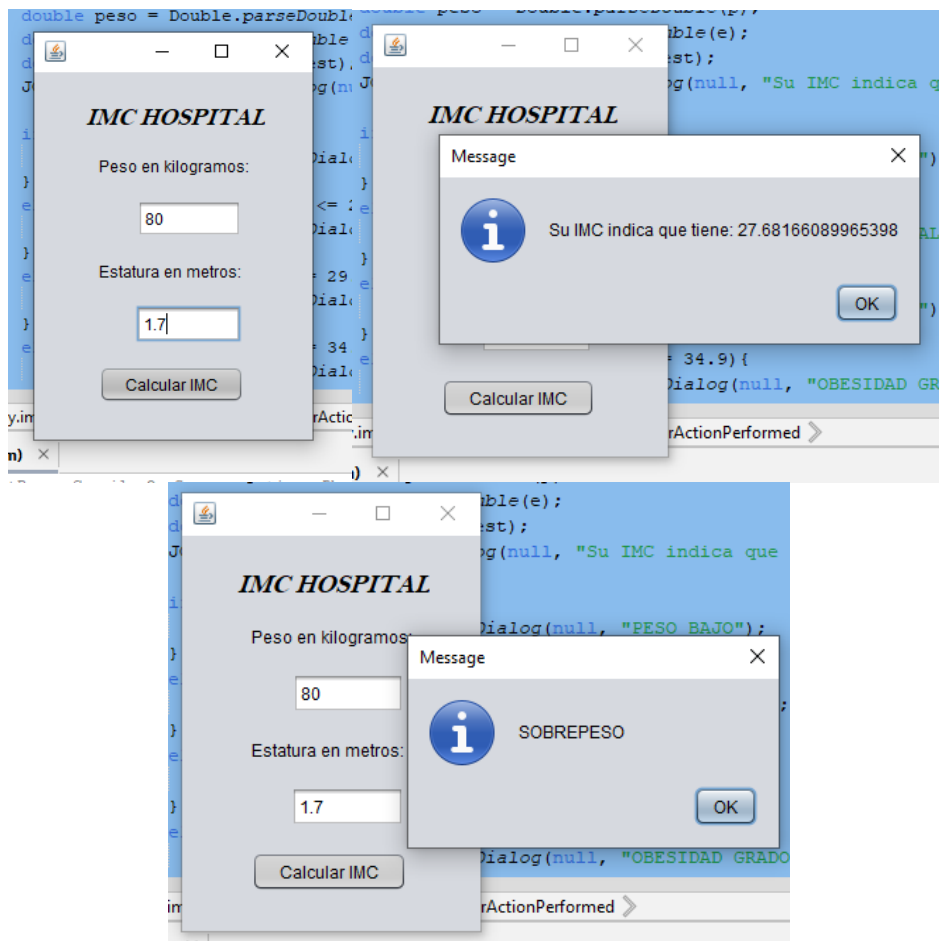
double peso = Double.parseDouble

IMC HOSPITAL

Peso en kilogramos:

80

Estatura en metros:

1.7

Calcular IMC

IMC HOSPITAL

Message

Su IMC indica que tiene: 27.68166089965398

OK

Calcular IMC

Dialog(null, "Su IMC indica q

= 34.9){

Dialog(null, "OBESIDAD GR

rActionPerformed

IMC HOSPITAL

Peso en kilogramos:

80

Estatura en metros:

1.7

Calcular IMC

Message

SOBREPESO

OK

ble(e);

est);

g(null, "Su IMC indica que

Dialog(null, "PESO BAJO");

Dialog(null, "OBESIDAD GRADO

rActionPerformed